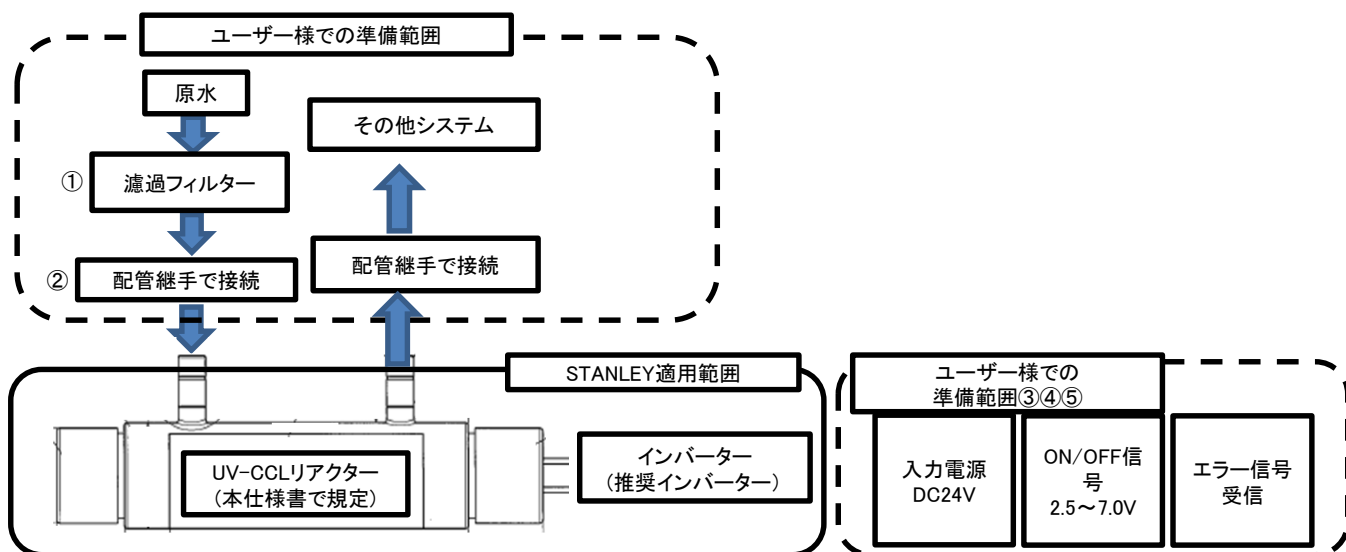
ユーザー様での準備範囲

原水

①
濾過フィルター

②
配管継手で接続

その他システム

配管継手で接続

STANLEY適用範囲

UV-CCLリアクター
（本仕様書で規定）

インバーター
（推奨インバーター）

ユーザー様での
準備範囲③④⑤

入力電源
DC24V

ON/OFF信号
2.5～7.0V

エラー信号
受信